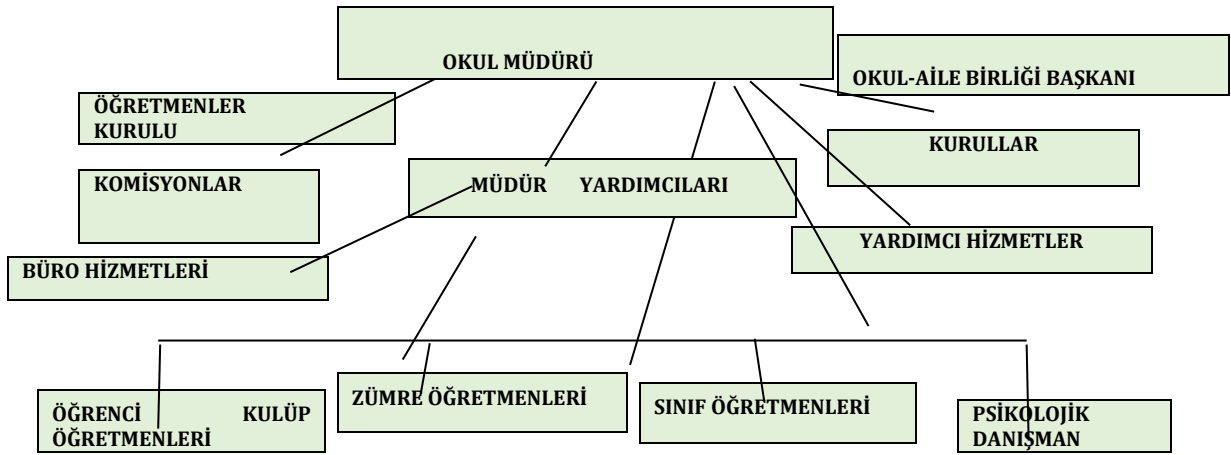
OKUL MÜDÜRÜ

OKUL-AİLE BİRLİĞİ BAŞKANI

ÖĞRETMENLER KURULU

KURULLAR

KOMİSYONLAR

MÜDÜR YARDIMCILARI

YARDIMCI HİZMETLER

BÜRO HİZMETLERİ

ÖĞRENCİ KULÜP ÖĞRETMENLERİ

ZÜMRE ÖĞRETMENLERİ

SINIF ÖĞRETMENLERİ

PSİKOLOJİK DANIŞMAN